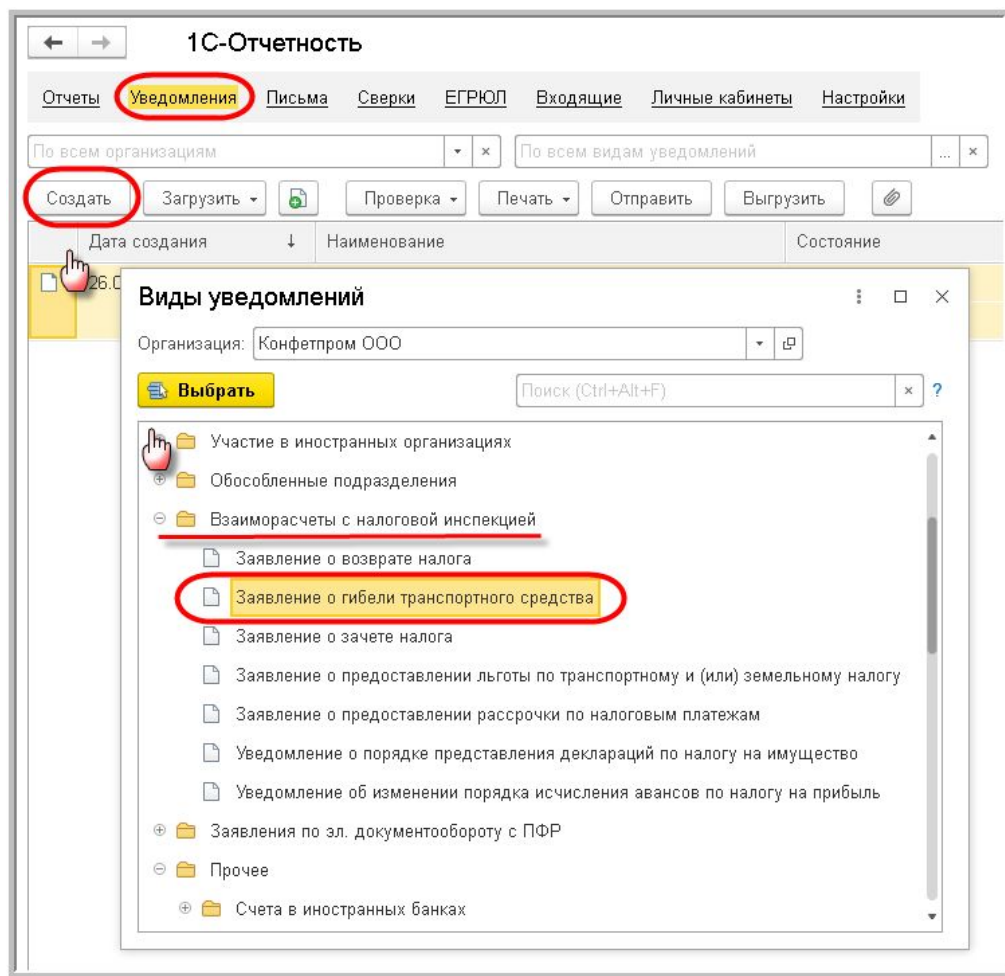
1С-Отчетность

Отчеты Уведомления Письма Сверки ЕГРЮЛ Входящие Личные кабинеты Настройки

По всем организациям

По всем видам уведомлений

Создать Загрузить Проверка Печать Отправить Выгрузить

Дата создания Наименование Состояние

26.0

Виды уведомлений

Организация: Конфетпром ООО

Выбрать

Поиск (Ctrl+Alt+F)

?

Участие в иностранных организациях

Обособленные подразделения

Взаиморасчеты с налоговой инспекцией

Заявление о возврате налога

Заявление о гибели транспортного средства

Заявление о зачете налога

Заявление о предоставлении льготы по транспортному и (или) земельному налогу

Заявление о предоставлении рассрочки по налоговым платежам

Уведомление о порядке представления деклараций по налогу на имущество

Уведомление об изменении порядка исчисления авансов по налогу на прибыль

Заявления по эл. документообороту с ПФР

Прочее

Счета в иностранных банках